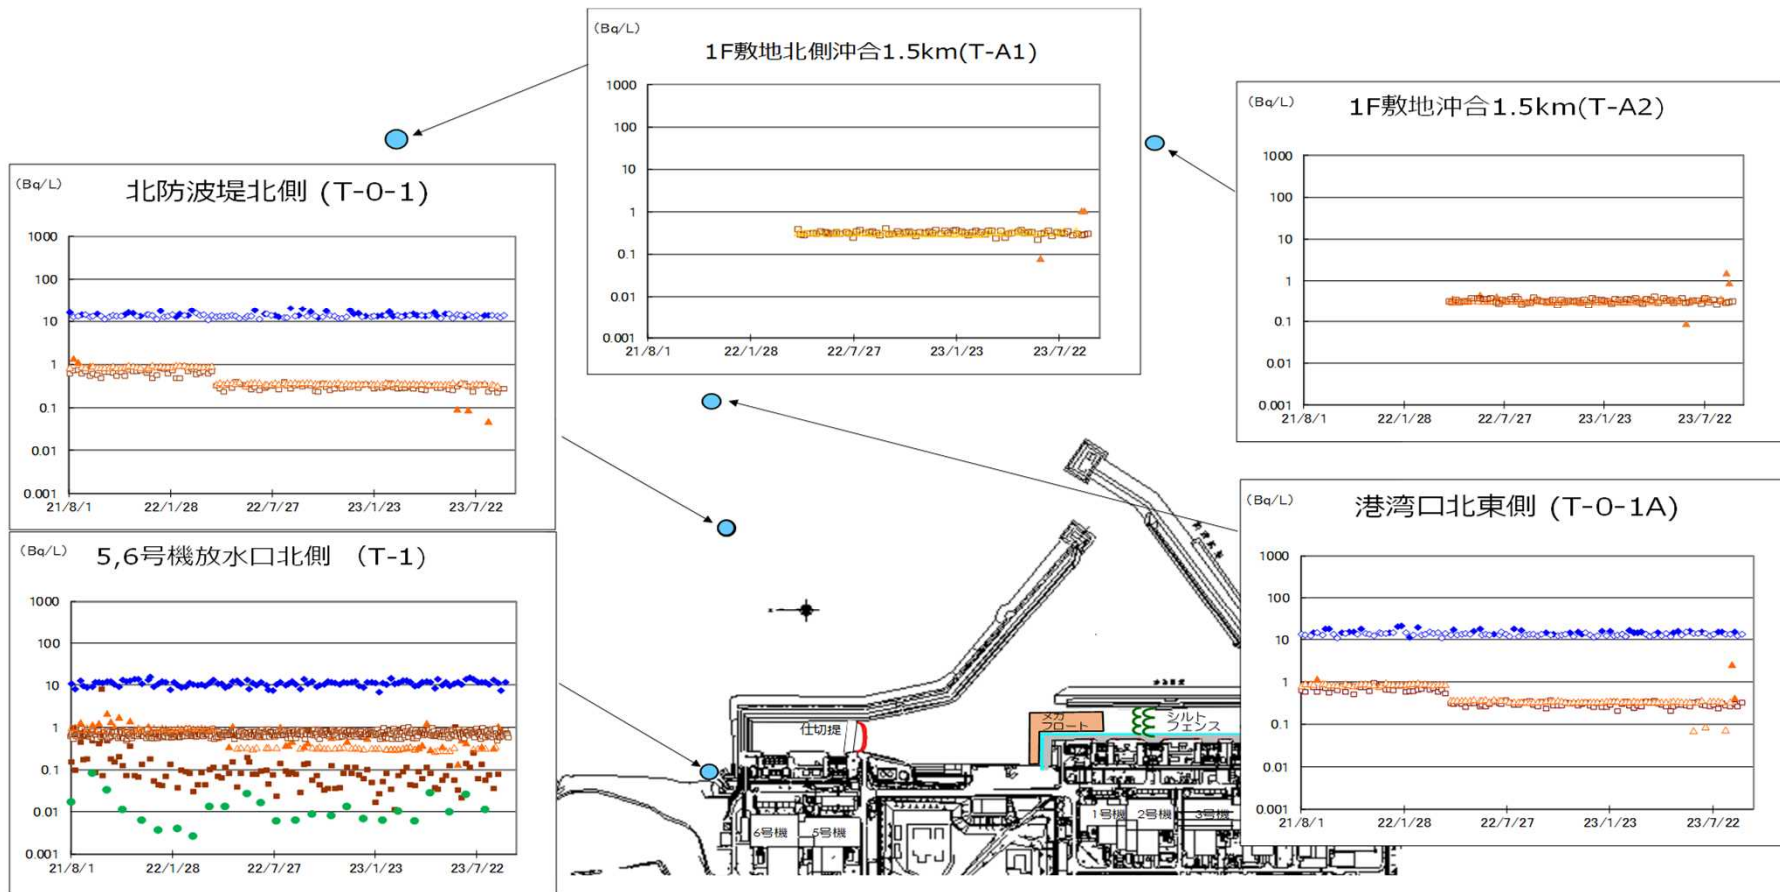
(Bq/L)
1F敷地北側沖合1.5km(T-A1)
1000
100
10
1
0.1
0.01
0.001
21/8/1 22/1/28 22/7/27 23/1/23 23/7/22

(Bq/L)
1F敷地沖合1.5km(T-A2)
1000
100
10
1
0.1
0.01
0.001
21/8/1 22/1/28 22/7/27 23/1/23 23/7/22

(Bq/L)
北防波堤北側（T-0-1)
1000
100
10
1
0.1
0.01
0.001
21/8/1 22/1/28 22/7/27 23/1/23 23/7/22

(Bq/L)
5,6号機放水口北側 （T-1)
1000
100
10
1
0.1
0.01
0.001
21/8/1 22/1/28 22/7/27 23/1/23 23/7/22

(Bq/L)
港湾口北東側（T-0-1A)
1000
100
10
1
0.1
0.01
0.001
21/8/1 22/1/28 22/7/27 23/1/23 23/7/22

仕切堤
メガフロート
シルトフェンス
6号機 5号機 1号機 2号機 3号機